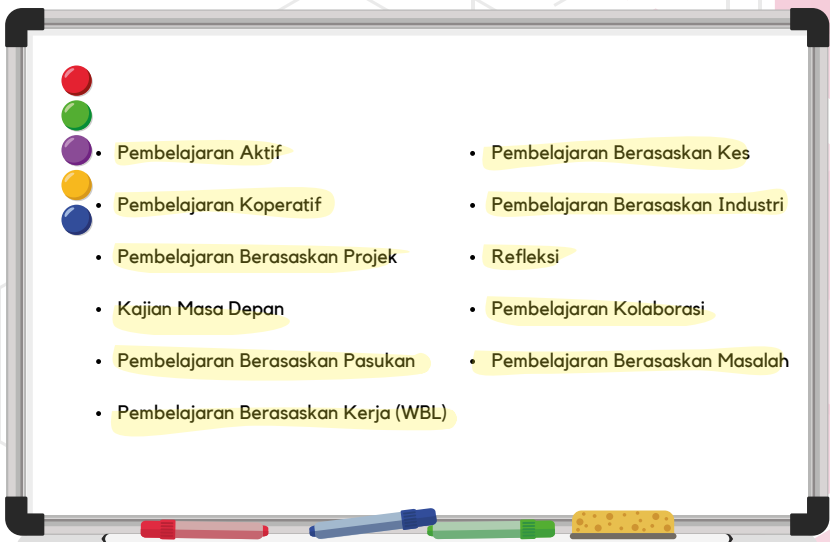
- Pembelajaran Aktif
- Pembelajaran Koperatif
- Pembelajaran Berasaskan Projek
- Kajian Masa Depan
- Pembelajaran Berasaskan Pasukan
- Pembelajaran Berasaskan Kerja (WBL)

- Pembelajaran Berasaskan Kes
- Pembelajaran Berasaskan Industri
- Refleksi
- Pembelajaran Kolaborasi
- Pembelajaran Berasaskan Masalah